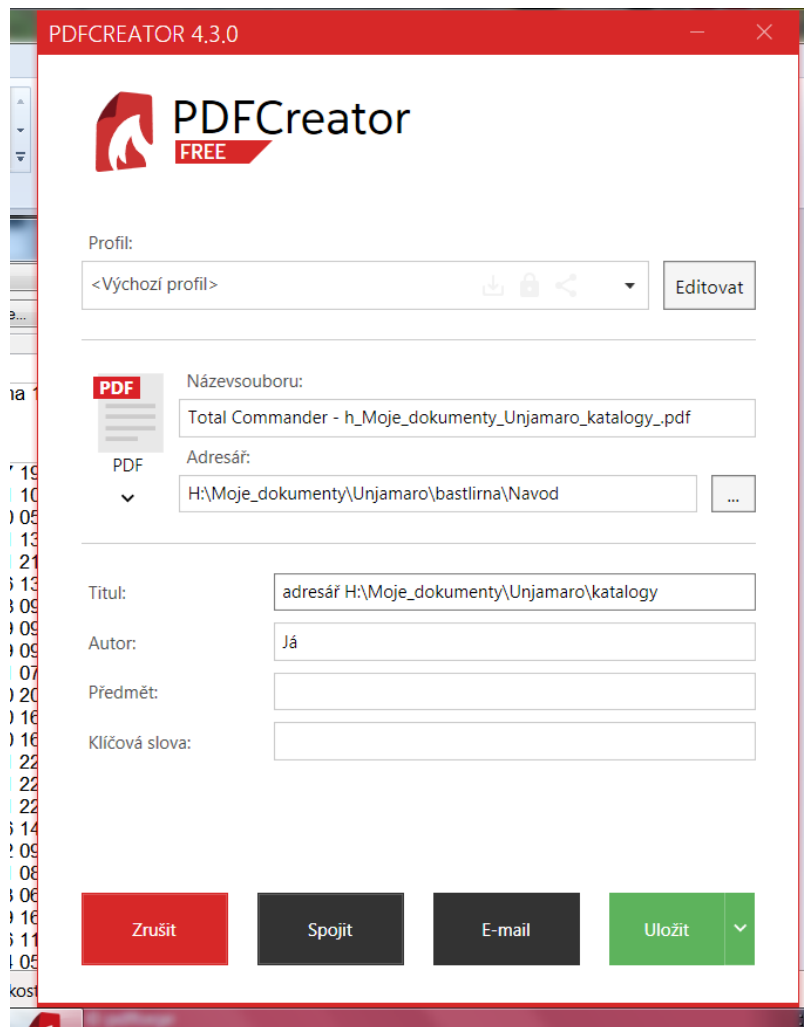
PDFCREATOR 4.3.0

PDFCreator
FREE

Profil:
<Výchozí profil>
Editovat

PDF
PDF
Názevsouboru:
Total Commander - h_Moje_dokumenty_Unjamaro_katalogy_.pdf
Adresář:
H:\Moje_dokumenty\Unjamaro\bastlirna\Navod
...

Titul:
adresář H:\Moje_dokumenty\Unjamaro\katalogy
Autor:
Já
Předmět:
Klíčová slova:

Zrušit
Spojit
E-mail
Uložit